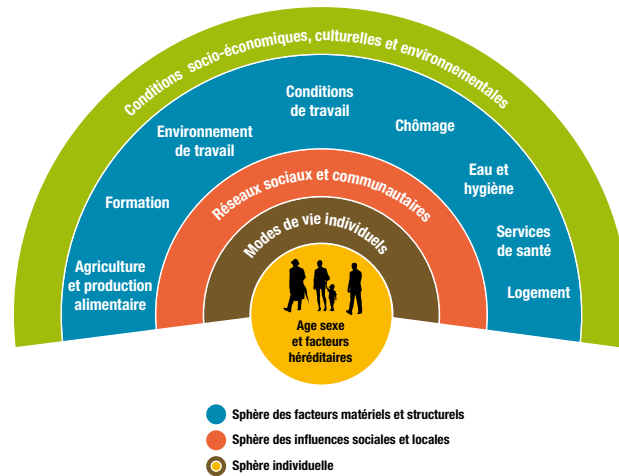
Conditions socio-économiques, culturelles et environnementales

Conditions de travail

Environnement de travail

Chômage

Formation

Eau et hygiène

Réseaux sociaux et communautaires

Services de santé

Modes de vie individuels

Agriculture et production alimentaire

Logement

Age sexe et facteurs héréditaires

Sphère des facteurs matériels et structurels

Sphère des influences sociales et locales

Sphère individuelle